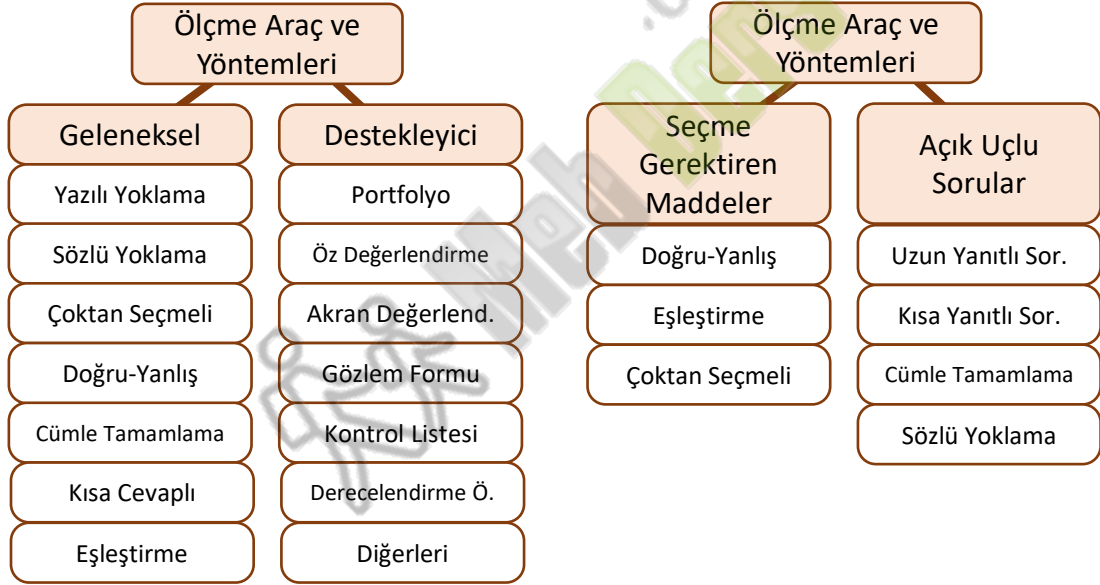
Ölçme Araç ve Yöntemleri

Geleneksel

Yazılı Yoklama

Sözlü Yoklama

Çoktan Seçmeli

Doğru-Yanlış

Cümle Tamamlama

Kısa Cevaplı

Eşleştirme

Destekleyici

Portfolyo

Öz Değerlendirme

Akran Değerlend.

Gözlem Formu

Kontrol Listesi

Derecelendirme Ö.

Diğerleri

Ölçme Araç ve Yöntemleri

Seçme Gerektiren Maddeler

Doğru-Yanlış

Eşleştirme

Çoktan Seçmeli

Açık Uçlu Sorular

Uzun Yanıtlı Sor.

Kısa Yanıtlı Sor.

Cümle Tamamlama

Sözlü Yoklama